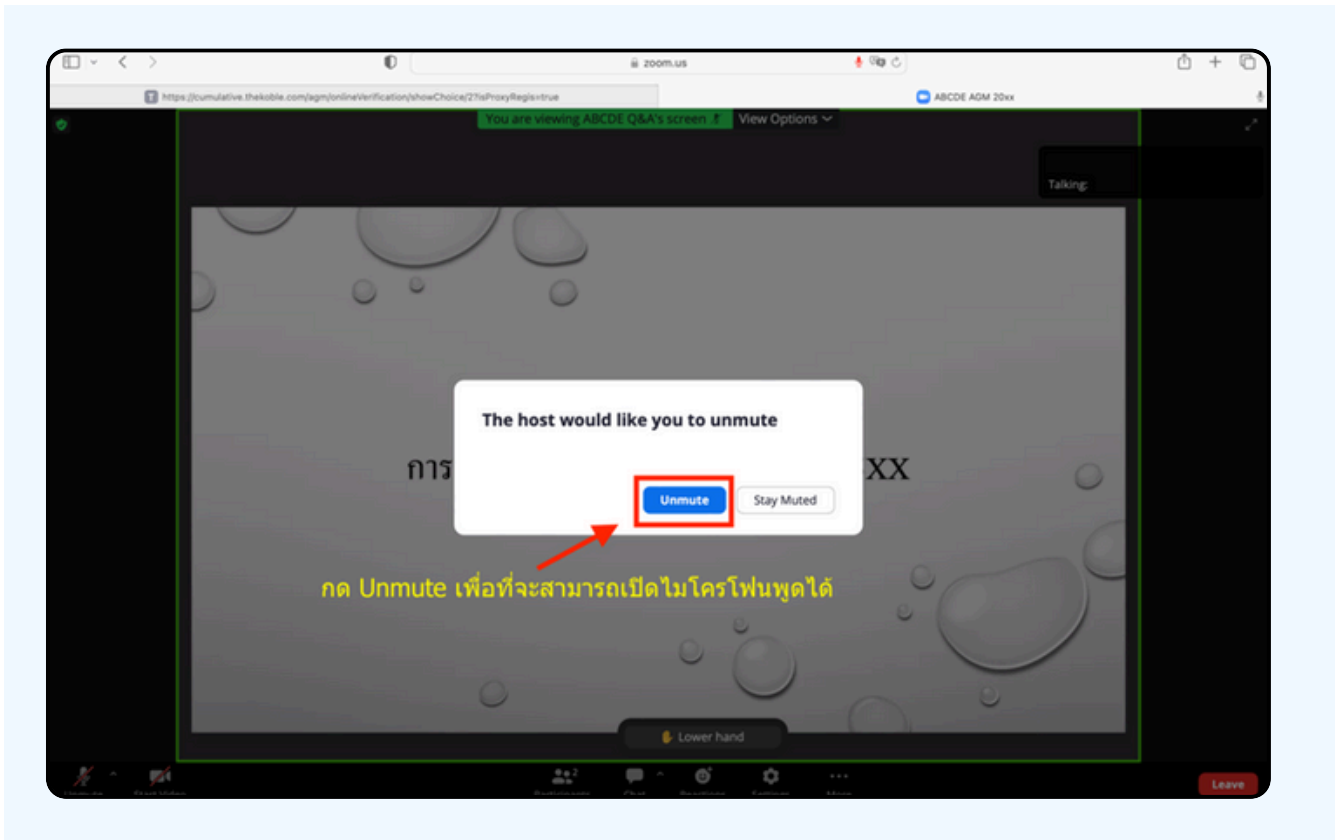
zoom.us

https://cumulative.thekoble.com/agm/onlineVerification/showChoice/2?isProxyRegis=true

ABCDE AGM 20xx

You are viewing ABCDE Q&A's screen

View Options

Talking:

การ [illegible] XX

The host would like you to unmute

Unmute

Stay Muted

กด Unmute เพื่อที่จะสามารถเปิดไมโครโฟนพูดได้

Lower hand

2

Leave